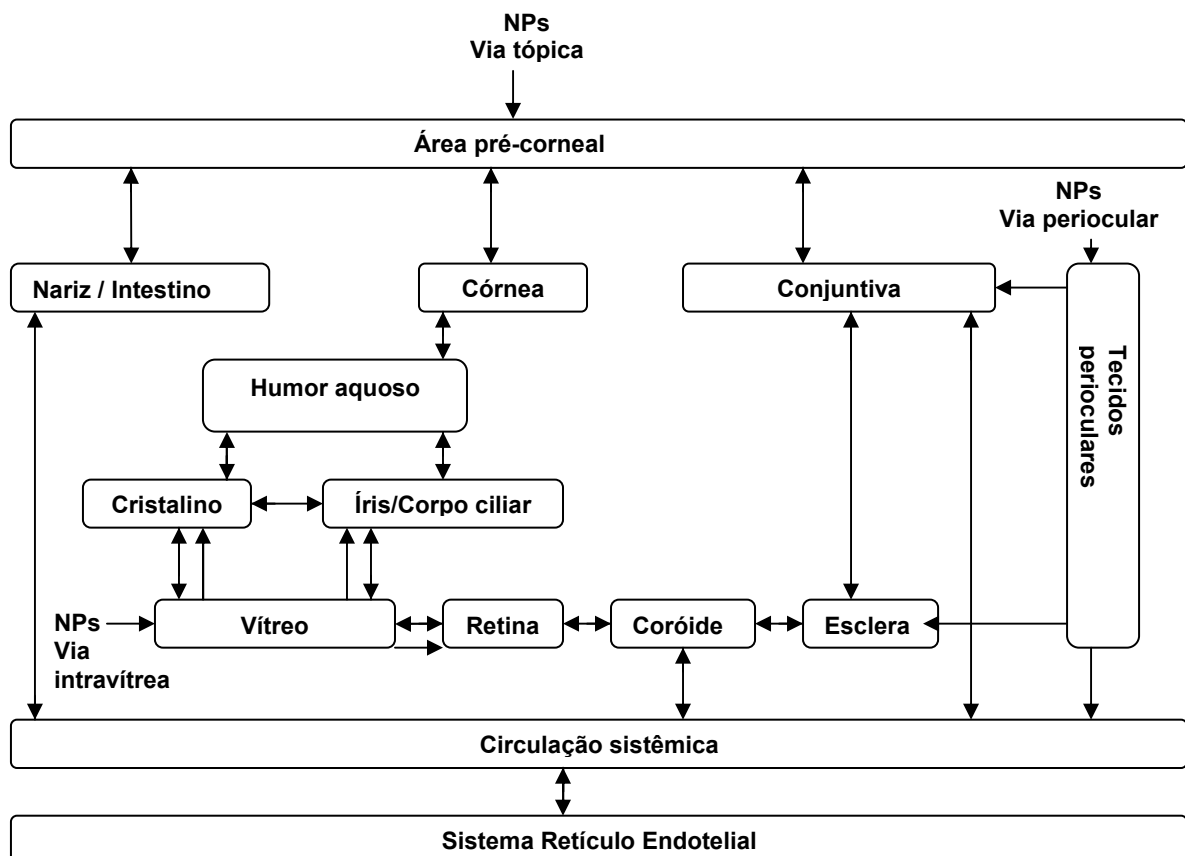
NPs
Via tópica

Área pré-corneal

NPs
Via periocular

Nariz / Intestino

Córnea

Conjuntiva

Tecidos perioculares

Humor aquoso

Cristalino

Íris/Corpo ciliar

NPs
Via intravítrea

Vítreo

Retina

Coróide

Esclera

Circulação sistêmica

Sistema Retículo Endotelial